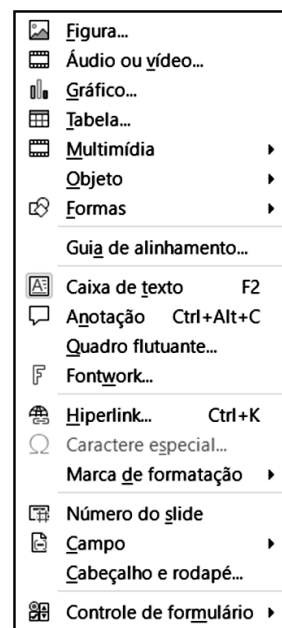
Figura...
Áudio ou vídeo...
Gráfico...
Tabela...
Multimídia
Objeto
Formas
Guia de alinhamento...
Caixa de texto F2
Anotação Ctrl+Alt+C
Quadro flutuante...
Fontwork...
Hiperlink... Ctrl+K
Caractere especial...
Marca de formatação
Número do slide
Campo
Cabeçalho e rodapé...
Controle de formulário